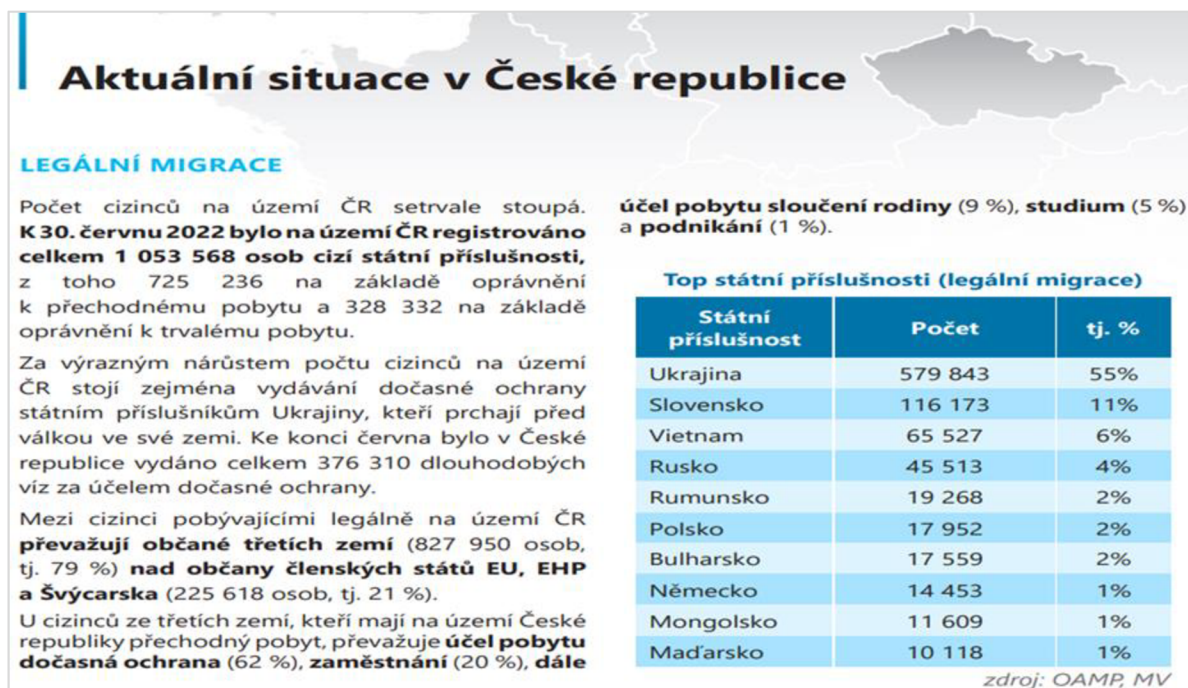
Aktuální situace v České republice

LEGÁLNÍ MIGRACE

Počet cizinců na území ČR setrvale stoupá. K 30. červnu 2022 bylo na území ČR registrováno celkem 1 053 568 osob cizí státní příslušnosti, z toho 725 236 na základě oprávnění k přechodnému pobytu a 328 332 na základě oprávnění k trvalému pobytu.

Za výrazným nárůstem počtu cizinců na území ČR stojí zejména vydávání dočasné ochrany státním příslušníkům Ukrajiny, kteří prchají před válkou ve své zemi. Ke konci června bylo v České republice vydáno celkem 376 310 dlouhodobých víz za účelem dočasné ochrany.

Mezi cizinci pobývajícími legálně na území ČR převažují občané třetích zemí (827 950 osob, tj. 79 %) nad občany členských států EU, EHP a Švýcarska (225 618 osob, tj. 21 %).

U cizinců ze třetích zemí, kteří mají na území České republiky přechodný pobyt, převažuje účel pobytu dočasná ochrana (62 %), zaměstnání (20 %), dále účel pobytu sloučení rodiny (9 %), studium (5 %) a podnikání (1 %).

Top státní příslušnosti (legální migrace)

| Státní příslušnost | Počet | tj. % |
|---|---|---|
| Ukrajina | 579 843 | 55% |
| Slovensko | 116 173 | 11% |
| Vietnam | 65 527 | 6% |
| Rusko | 45 513 | 4% |
| Rumunsko | 19 268 | 2% |
| Polsko | 17 952 | 2% |
| Bulharsko | 17 559 | 2% |
| Německo | 14 453 | 1% |
| Mongolsko | 11 609 | 1% |
| Maďarsko | 10 118 | 1% |

zdroj: OAMP, MV